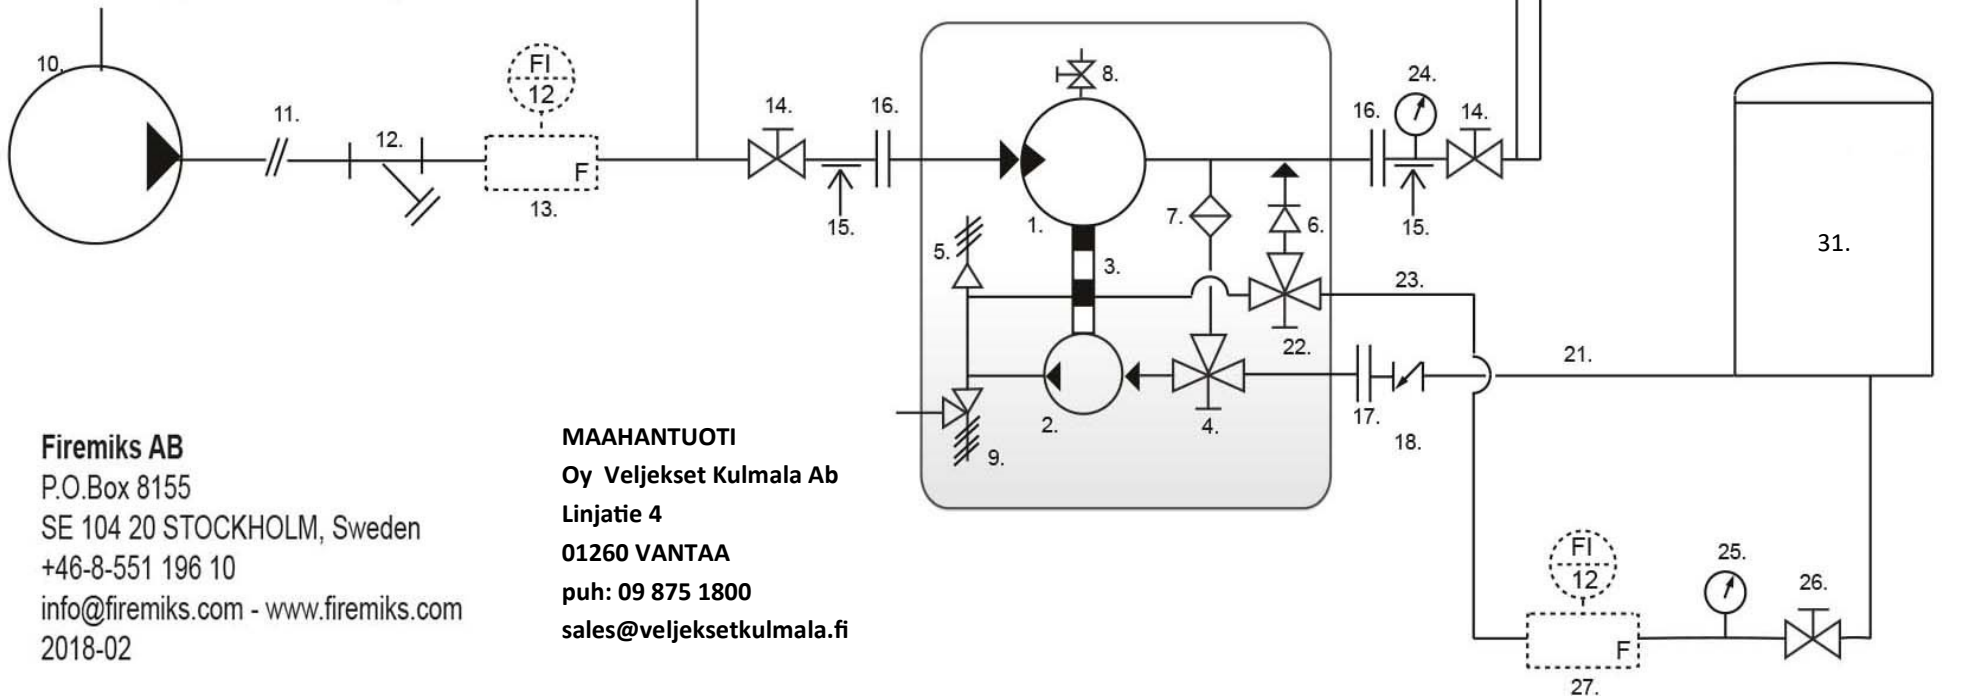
10.

11.

12.

FI
12

F

13.

14.

15.

16.

8.

1.

3.

5.

7.

6.

22.

2.

4.

9.

16.

24.

14.

15.

23.

17.

18.

21.

31.

FI
12

F

27.

25.

26.

Firemiks AB
P.O.Box 8155
SE 104 20 STOCKHOLM, Sweden
+46-8-551 196 10
info@firemiks.com - www.firemiks.com
2018-02

MAAHANTUOTI
Oy Veljekset Kulmala Ab
Linjatie 4
01260 VANTAA
puh: 09 875 1800
sales@veljeksetkulmala.fi